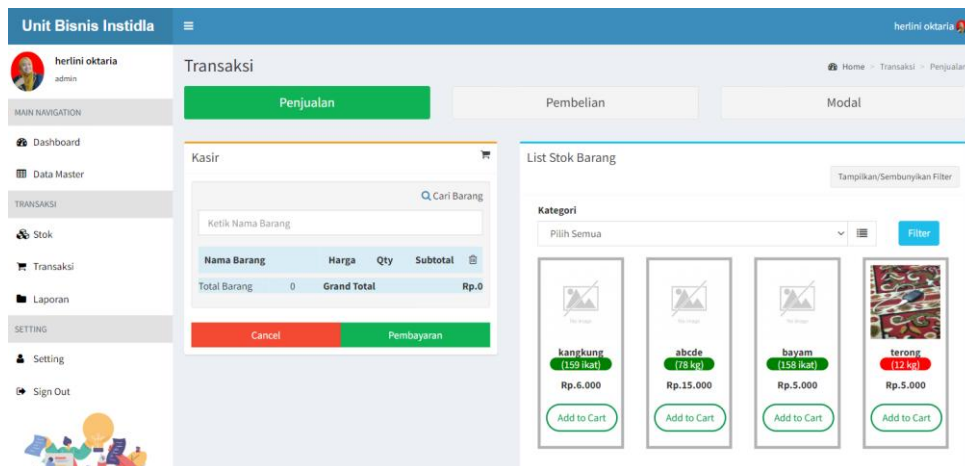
Unit Bisnis Instidla

herlini oktaria

herlini oktaria
admin

MAIN NAVIGATION

Dashboard

Data Master

TRANSAKSI

Stok

Transaksi

Laporan

SETTING

Setting

Sign Out

Transaksi

Home > Transaksi > Penjualan

Penjualan

Pembelian

Modal

Kasir

Cari Barang

Ketik Nama Barang

| Nama Barang | Harga | Qty | Subtotal |
|---|---|---|---|
| Total Barang 0 | Grand Total | | Rp.0 |

Cancel

Pembayaran

List Stok Barang

Tampilkan/Sembunyikan Filter

Kategori

Pilih Semua

Filter

kangkung
(159 ikat)
Rp.6.000
Add to Cart

abcde
(78 kg)
Rp.15.000
Add to Cart

bayam
(158 ikat)
Rp.5.000
Add to Cart

terong
(12 kg)
Rp.5.000
Add to Cart